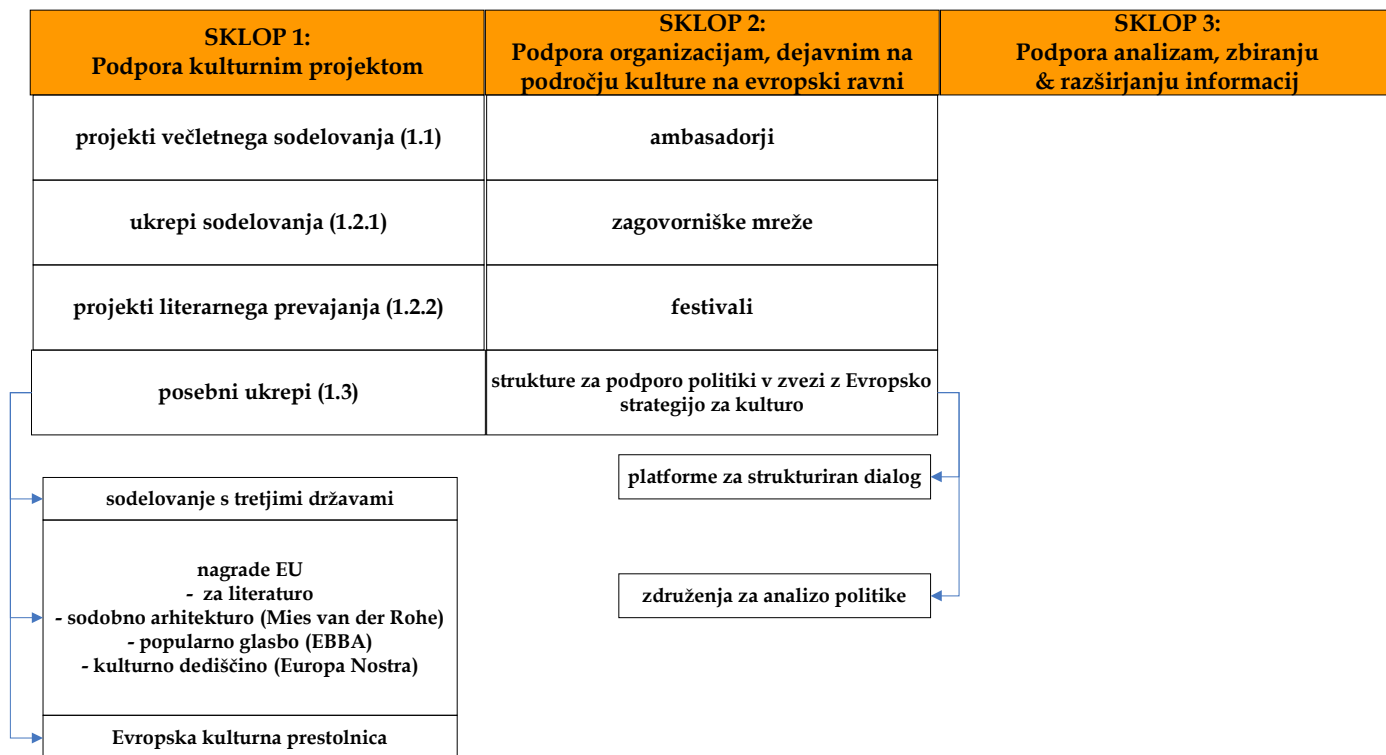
| SKLOP 1: Podpora kulturnim projektom | SKLOP 2: Podpora organizacijam, dejavnim na področju kulture na evropski ravni | SKLOP 3: Podpora analizam, zbiranju & razširjanju informacij |
|---|---|---|
| projekti večletnega sodelovanja (1.1) | ambasadorji | |
| ukrepi sodelovanja (1.2.1) | zagovorniške mreže | |
| projekti literarnega prevajanja (1.2.2) | festivali | |
| posebni ukrepi (1.3) | strukture za podporo politiki v zvezi z Evropsko strategijo za kulturo | |

sodelovanje s tretjimi državami

nagrade EU
- za literaturo
- sodobno arhitekturo (Mies van der Rohe)
- popularno glasbo (EBBA)
- kulturno dediščino (Europa Nostra)

Evropska kulturna prestolnica

platforme za strukturiran dialog

združenja za analizo politike